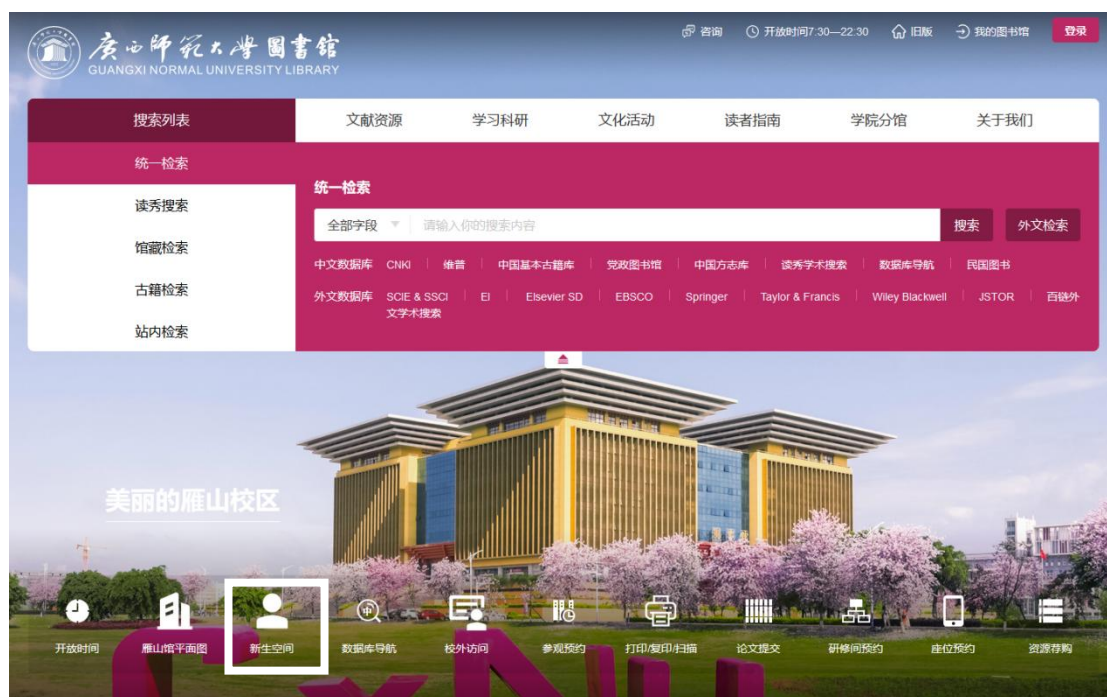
广西师范大学图书馆
GUANGXI NORMAL UNIVERSITY LIBRARY

咨询 开放时间7:30—22:30 旧版 我的图书馆 登录

搜索列表 文献资源 学习科研 文化活动 读者指南 学院分馆 关于我们

统一检索
读秀搜索
馆藏检索
古籍检索
站内检索

统一检索
全部字段 请输入你的搜索内容 搜索 外文检索

中文数据库 CNKI 维普 中国基本古籍库 党政图书馆 中国方志库 读秀学术搜索 数据库导航 民国图书

外文数据库 SCIE & SSCI EI Elsevier SD EBSCO Springer Taylor & Francis Wiley Blackwell JSTOR 百链外文学术搜索

美丽的雁山校区

开放时间 雁山馆平面图 新生空间 数据库导航 校外访问 参观预约 打印/复印/扫描 论文提交 研修间预约 座位预约 资源荐购